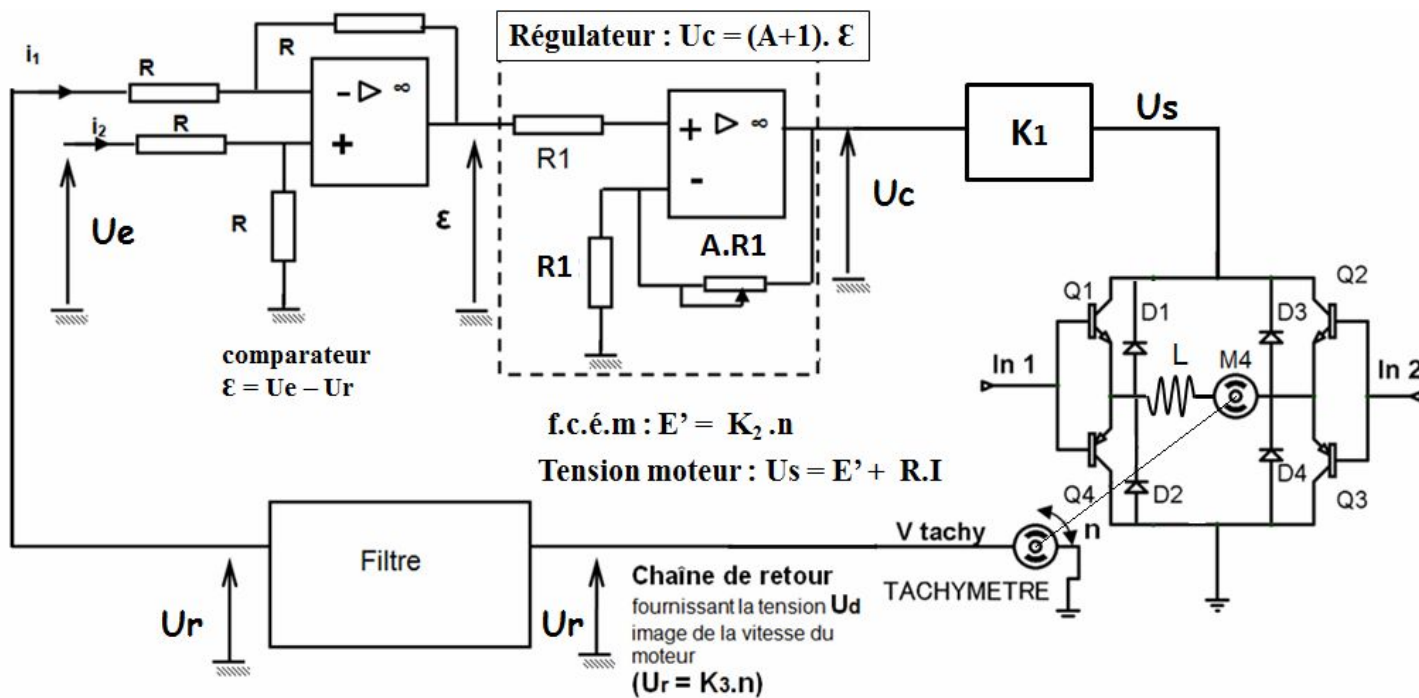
Régulateur : Uc = (A+1). Ɛ

$i_1$

R

R

$i_2$

R

$- \triangleright \infty$

+

Ue

R

Ɛ

R1

$+ \triangleright \infty$

-

R1

A.R1

Uc

K1

Us

comparateur
Ɛ = Ue – Ur

Q1

D1

D3

Q2

In 1

L

M4

In 2

f.c.é.m : E' = $K_2$ .n

Tension moteur : Us = E' + R.I

Q4

D2

D4

Q3

Filtre

V tachy

n

TACHYMETRE

Ur

Ur

Chaîne de retour
fournissant la tension Ud image de la vitesse du moteur
($U_r$ = K3.n)